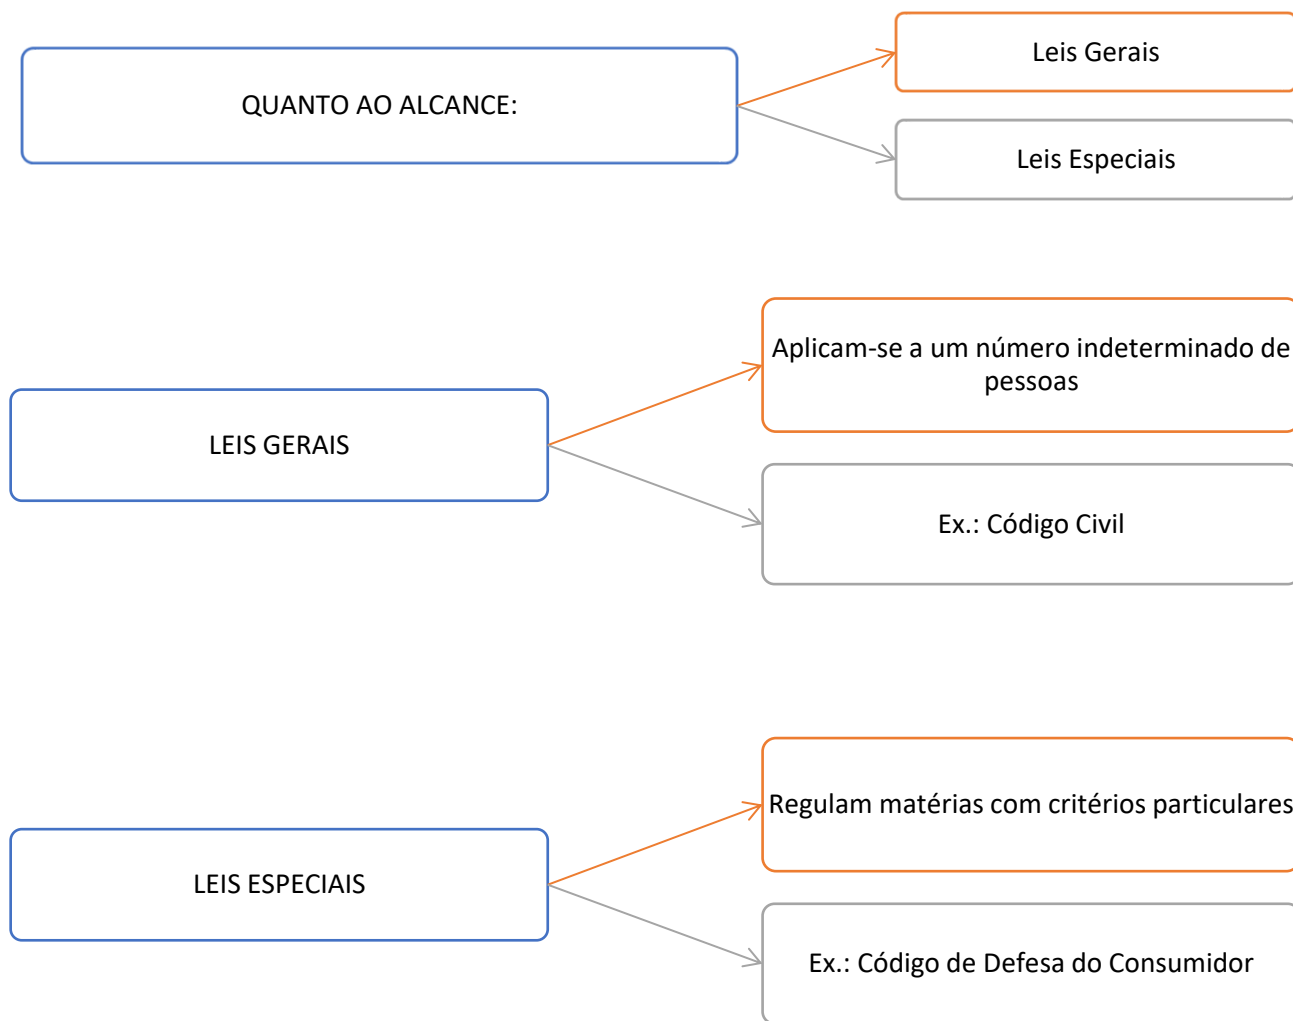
QUANTO AO ALCANCE:

Leis Gerais

Leis Especiais

LEIS GERAIS

Aplicam-se a um número indeterminado de pessoas

Ex.: Código Civil

LEIS ESPECIAIS

Regulam matérias com critérios particulares

Ex.: Código de Defesa do Consumidor